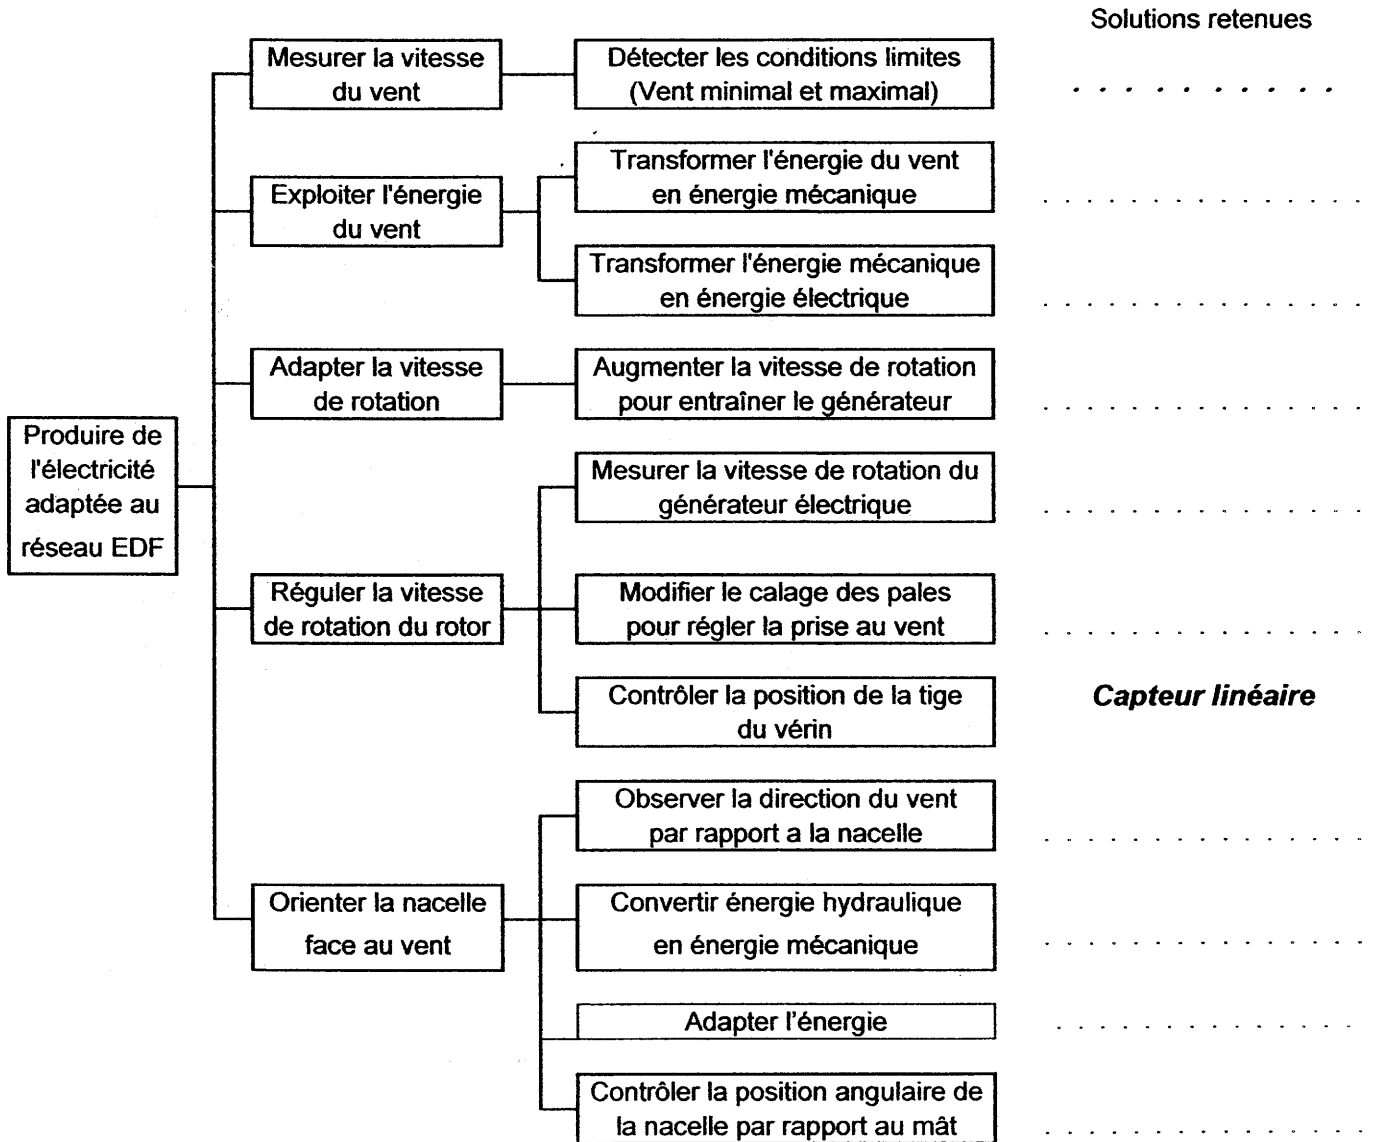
Solutions retenues

Produire de l'électricité adaptée au réseau EDF

Mesurer la vitesse du vent

Détecter les conditions limites (Vent minimal et maximal)

. . . . . . . . . .

Exploiter l'énergie du vent

Transformer l'énergie du vent en énergie mécanique

. . . . . . . . . . . . . . .

Transformer l'énergie mécanique en énergie électrique

. . . . . . . . . . . . . . .

Adapter la vitesse de rotation

Augmenter la vitesse de rotation pour entraîner le générateur

. . . . . . . . . . . . . . .

Réguler la vitesse de rotation du rotor

Mesurer la vitesse de rotation du générateur électrique

. . . . . . . . . . . . . . .

Modifier le calage des pales pour régler la prise au vent

. . . . . . . . . . . . . . .

Contrôler la position de la tige du vérin

Capteur linéaire

Orienter la nacelle face au vent

Observer la direction du vent par rapport a la nacelle

. . . . . . . . . . . . . . .

Convertir énergie hydraulique en énergie mécanique

. . . . . . . . . . . . . . .

Adapter l'énergie

. . . . . . . . . . . . . . .

Contrôler la position angulaire de la nacelle par rapport au mât

. . . . . . . . . . . . . . .